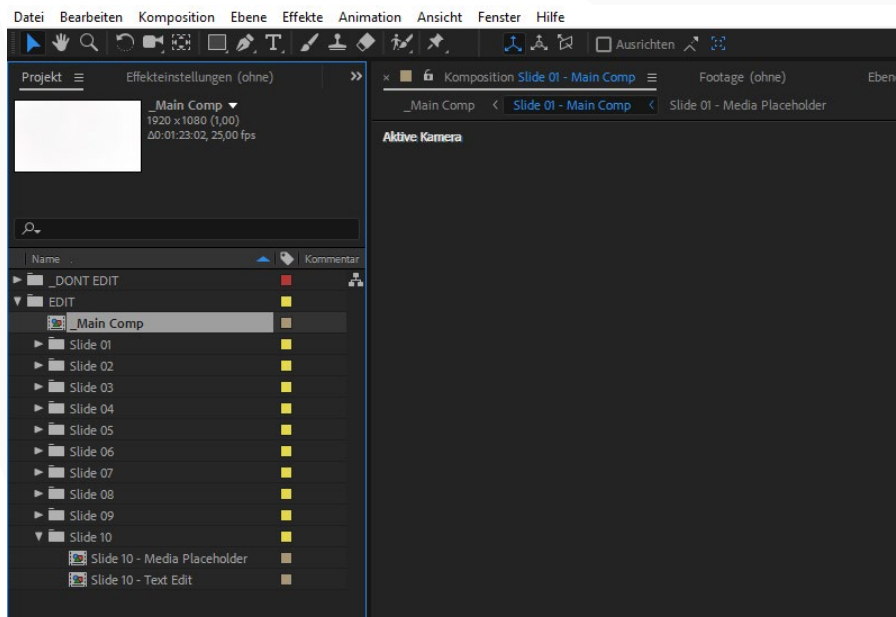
Datei Bearbeiten Komposition Ebene Effekte Animation Ansicht Fenster Hilfe

Ausrichten

Projekt ≡ Effekteinstellungen (ohne) »

_Main Comp ▾
1920 x 1080 (1,00)
Δ0:01:23:02, 25,00 fps

× Komposition Slide 01 - Main Comp ≡ Footage (ohne) Ebene

_Main Comp < Slide 01 - Main Comp < Slide 01 - Media Placeholder

Aktive Kamera

Name Kommentar

_DONT EDIT
EDIT
_Main Comp
Slide 01
Slide 02
Slide 03
Slide 04
Slide 05
Slide 06
Slide 07
Slide 08
Slide 09
Slide 10
Slide 10 - Media Placeholder
Slide 10 - Text Edit